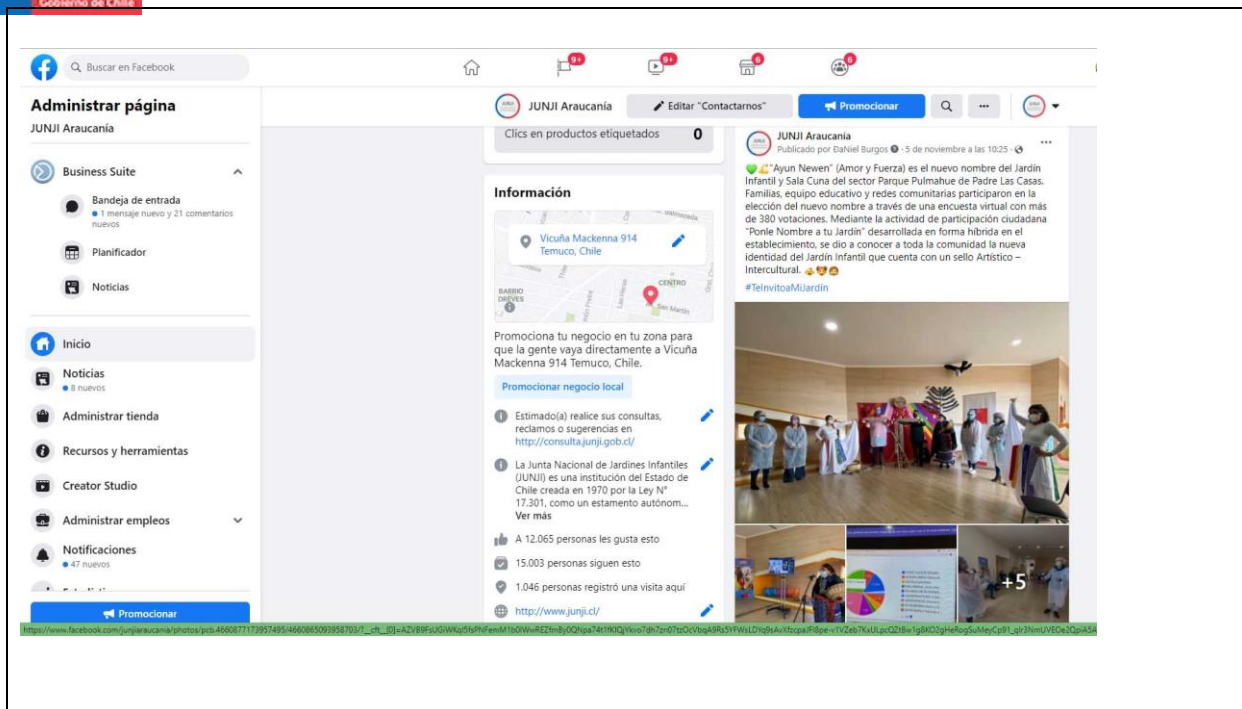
Gobierno de Chile

Buscar en Facebook

9+ 9+ 6 6

Administrar página
JUNJI Araucanía

Business Suite

Bandeja de entrada
1 mensaje nuevo y 21 comentarios nuevos

Planificador

Noticias

Inicio

Noticias
8 nuevos

Administrar tienda

Recursos y herramientas

Creator Studio

Administrar empleos

Notificaciones
47 nuevos

Promocionar

JUNJI Araucanía | Editar "Contactarnos" | Promocionar

Clics en productos etiquetados 0

Información

Vicuña Mackenna 914 Temuco, Chile

CENTRO
BARRIO DREVES

Promociona tu negocio en tu zona para que la gente vaya directamente a Vicuña Mackenna 914 Temuco, Chile.

Promocionar negocio local

Estimado(a) realice sus consultas, reclamos o sugerencias en http://consulta.junji.gob.cl/

La Junta Nacional de Jardines Infantiles (JUNJI) es una institución del Estado de Chile creada en 1970 por la Ley N° 17.301, como un estamento autónom...
Ver más

A 12.065 personas les gusta esto

15.003 personas siguen esto

1.046 personas registró una visita aquí

http://www.junji.cl/

JUNJI Araucanía
Publicado por DaNiel Burgos · 5 de noviembre a las 10:25 ·

"Ayun Newen" (Amor y Fuerza) es el nuevo nombre del Jardín Infantil y Sala Cuna del sector Parque Pulmahue de Padre Las Casas. Familias, equipo educativo y redes comunitarias participaron en la elección del nuevo nombre a través de una encuesta virtual con más de 380 votaciones. Mediante la actividad de participación ciudadana "Ponle Nombre a tu Jardín" desarrollada en forma híbrida en el establecimiento, se dio a conocer a toda la comunidad la nueva identidad del Jardín Infantil que cuenta con un sello Artístico – Intercultural.

#TeInvitoaMiJardín

+5

https://www.facebook.com/junjiaraucania/photos/pcb.4660877173957495/4660865093958703/?__cft__[0]=AZVB9FsUGlWKqi5fsPhFemM1b0lWwREZfmBy0QNpa74t1fKlQjVkvo7dh7zn07tzOcVbqA9Rs5YFWsLDYq9sAvXfscpaIFl8pe-v1VZeb7KsULpcQZt8w1g8KO2gHeRogSuMeyCp91_qlr3NmUVEOe2QpiA5A